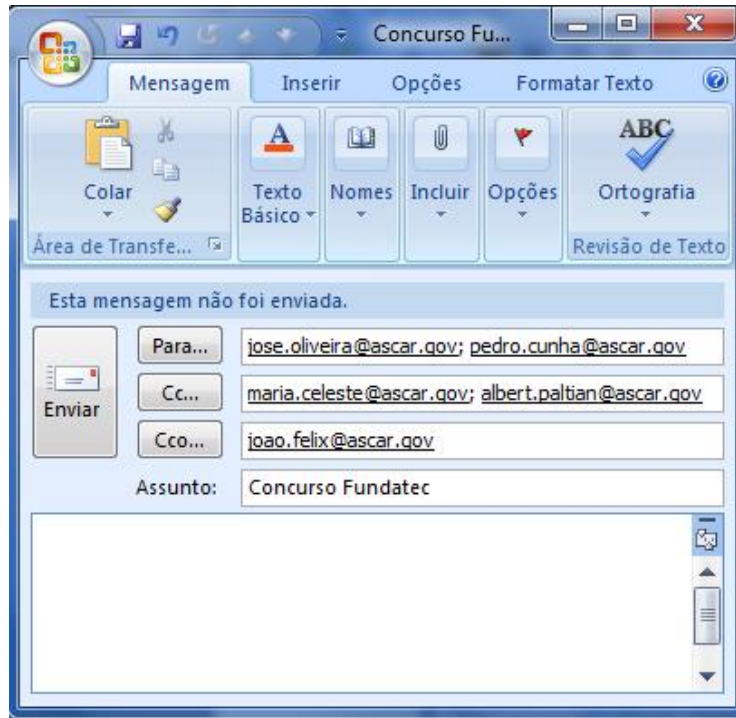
Concurso Fu...

Mensagem Inserir Opções Formatar Texto

Colar
Área de Transfe...

Texto Básico

Nomes

Incluir

Opções

ABC
Ortografia
Revisão de Texto

Esta mensagem não foi enviada.

Enviar

Para... jose.oliveira@ascar.gov; pedro.cunha@ascar.gov

Cc... maria.celeste@ascar.gov; albert.paltian@ascar.gov

Cco... joao.felix@ascar.gov

Assunto: Concurso Fundatec